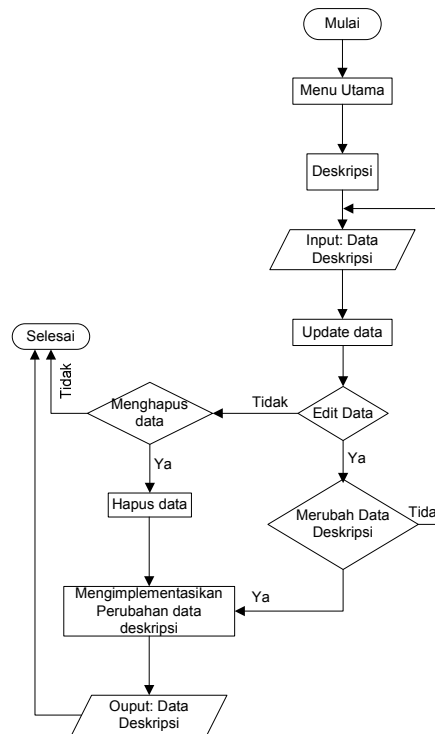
Mulai

Menu Utama

Deskripsi

Input: Data Deskripsi

Update data

Selesai

Tidak

Menghapus data

Tidak

Edit Data

Ya

Ya

Hapus data

Merubah Data Deskripsi

Tida

Ya

Mengimplementasikan Perubahan data deskripsi

Ouput: Data Deskripsi